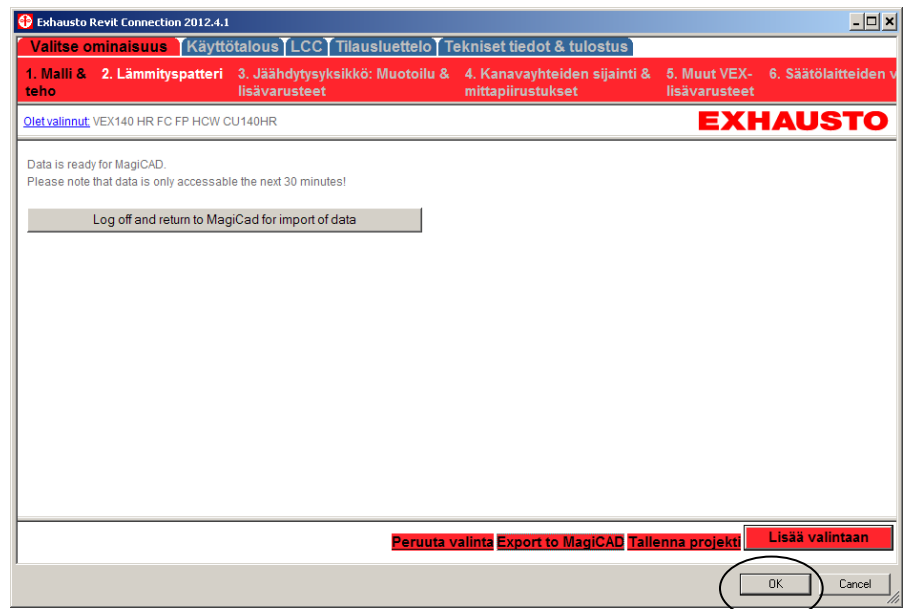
Exhausto Revit Connection 2012.4.1

Valitse ominaisuus | Käyttötalous | LCC | Tilausluettelo | Tekniset tiedot & tulostus

1. Malli & teho | 2. Lämmityspatteri | 3. Jäähdytysyksikkö: Muotoilu & lisävarusteet | 4. Kanavayhteiden sijainti & mittapiirustukset | 5. Muut VEX-lisävarusteet | 6. Säätölaitteiden v

Olet valinnut: VEX140 HR FC FP HCW CU140HR

EXHAUSTO

Data is ready for MagiCAD.
Please note that data is only accessable the next 30 minutes!

Log off and return to MagiCad for import of data

Peruuta valinta | Export to MagiCAD | Tallenna projekti | Lisää valintaan

OK | Cancel